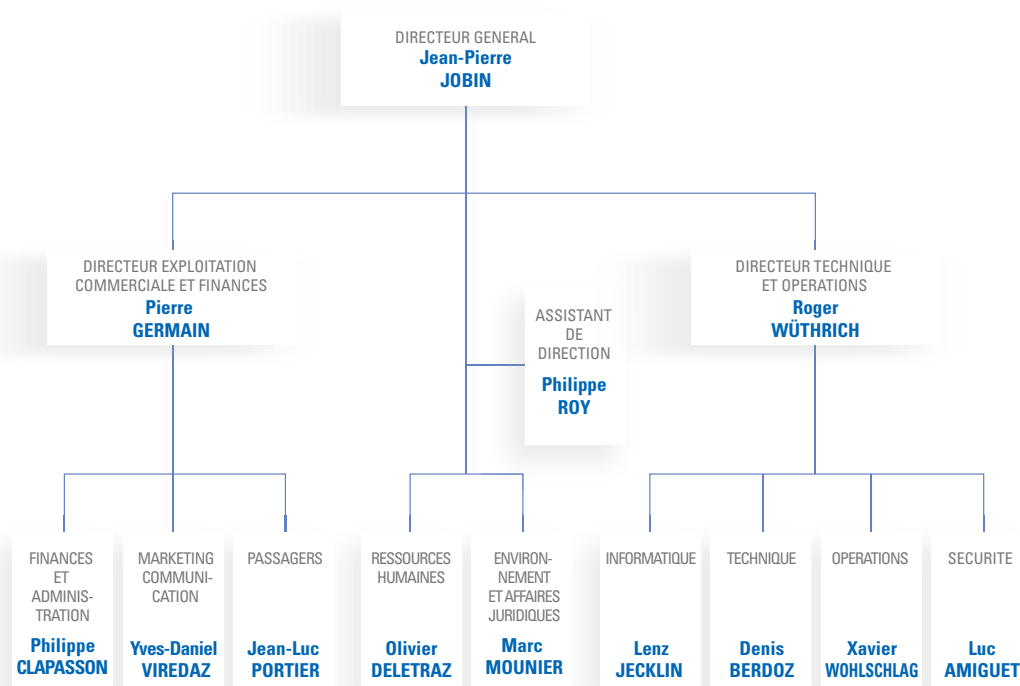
DIRECTEUR GENERAL
Jean-Pierre JOBIN

DIRECTEUR EXPLOITATION COMMERCIALE ET FINANCES
Pierre GERMAIN

ASSISTANT DE DIRECTION
Philippe ROY

DIRECTEUR TECHNIQUE ET OPERATIONS
Roger WÜTHRICH

FINANCES ET ADMINISTRATION
Philippe CLAPASSON

MARKETING COMMUNICATION
Yves-Daniel VIREDAZ

PASSAGERS
Jean-Luc PORTIER

RESSOURCES HUMAINES
Olivier DELETRAZ

ENVIRONNEMENT ET AFFAIRES JURIDIQUES
Marc MOUNIER

INFORMATIQUE
Lenz JECKLIN

TECHNIQUE
Denis BERDOZ

OPERATIONS
Xavier WOHLSCHLAG

SECURITE
Luc AMIGUET